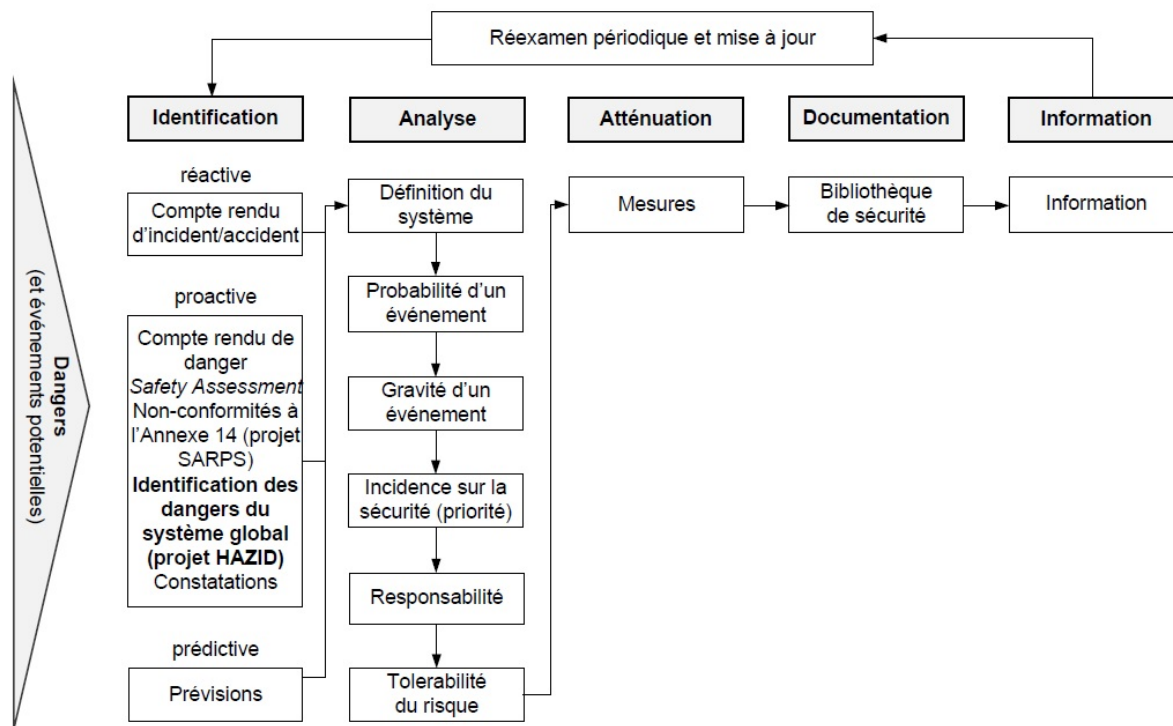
Réexamen périodique et mise à jour

Dangers
(et événements potentielles)

Identification

Analyse

Atténuation

Documentation

Information

réactive

Compte rendu d'incident/accident

proactive

Compte rendu de danger
*Safety Assessment*
Non-conformités à l'Annexe 14 (projet SARPS)
**Identification des dangers du système global (projet HAZID)**
Constatations

prédictive

Prévisions

Définition du système

Probabilité d'un événement

Gravité d'un événement

Incidence sur la sécurité (priorité)

Responsabilité

Tolerabilité du risque

Mesures

Bibliothèque de sécurité

Information